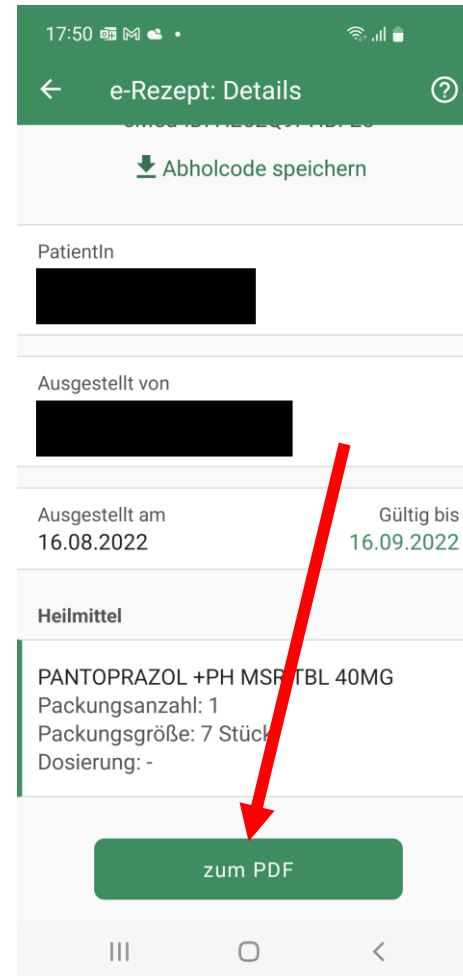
17:50

e-Rezept: Details

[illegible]

Abholcode speichern

PatientIn

Ausgestellt von

Ausgestellt am
16.08.2022

Gültig bis
16.09.2022

Heilmittel

PANTOPRAZOL +PH MSR TBL 40MG
Packungsanzahl: 1
Packungsgröße: 7 Stück
Dosierung: -

zum PDF